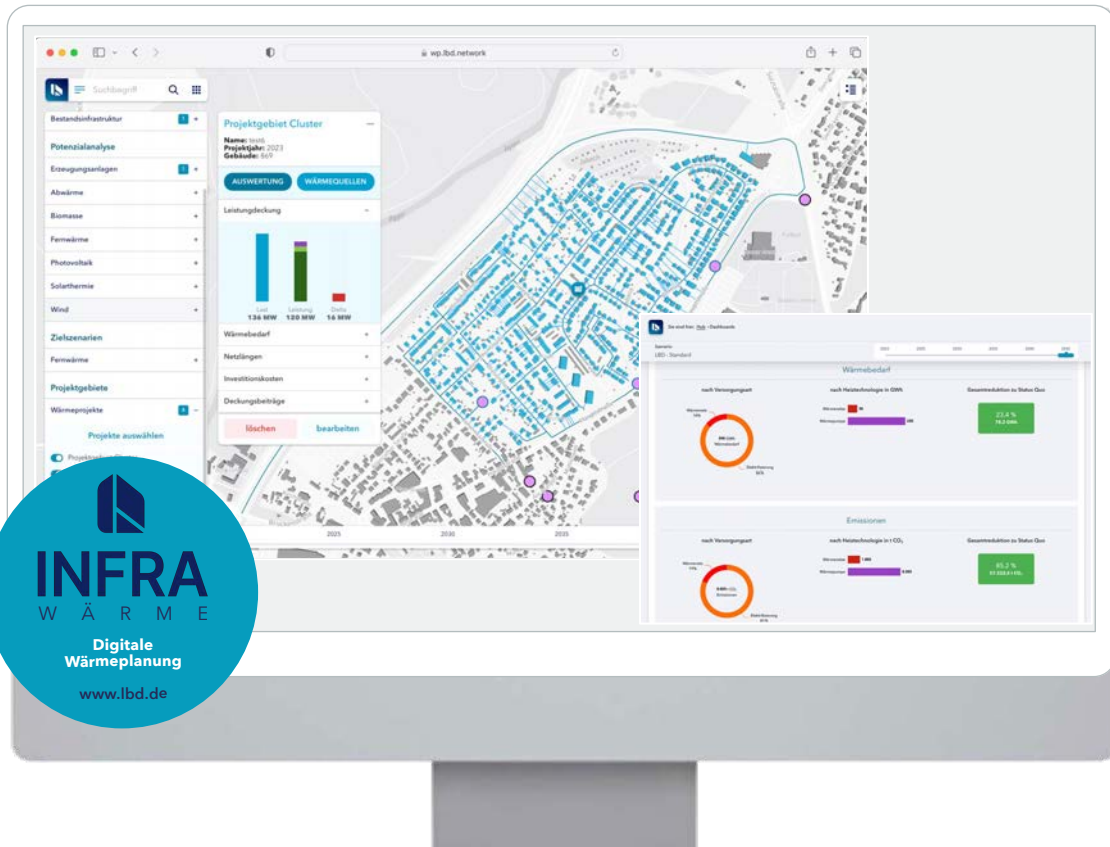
wp.lbd.network

Suchbegriff

Bestandsinfrastruktur

Potenzialanalyse

Erzeugungsanlagen

Abwärme

Biomasse

Fernwärme

Photovoltaik

Solarthermie

Wind

Zielszenarien

Fernwärme

Projektgebiete

Wärmeprojekte

Projekte auswählen

Projektgebiet Cluster

Name: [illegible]
Projektjahr: 2023
Gebäude: 669

AUSWERTUNG

WÄRMEQUELLEN

Leistungdeckung

Last 136 MW

Leistung 120 MW

Delta 16 MW

Wärmebedarf

Netzlängen

Investitionskosten

Deckungsbeiträge

löschen

bearbeiten

2025

2030

2035

LBD - Standard

Wärmebedarf

nach Versorgungsart

nach Heiztechnologie in GWh

Gesamtreduktion zu Status Quo

23,4 %

Emissionen

nach Versorgungsart

nach Heiztechnologie (in t $CO_2$)

Gesamtreduktion zu Status Quo

85,2 %

INFRA
WÄRME

Digitale Wärmeplanung

www.lbd.de